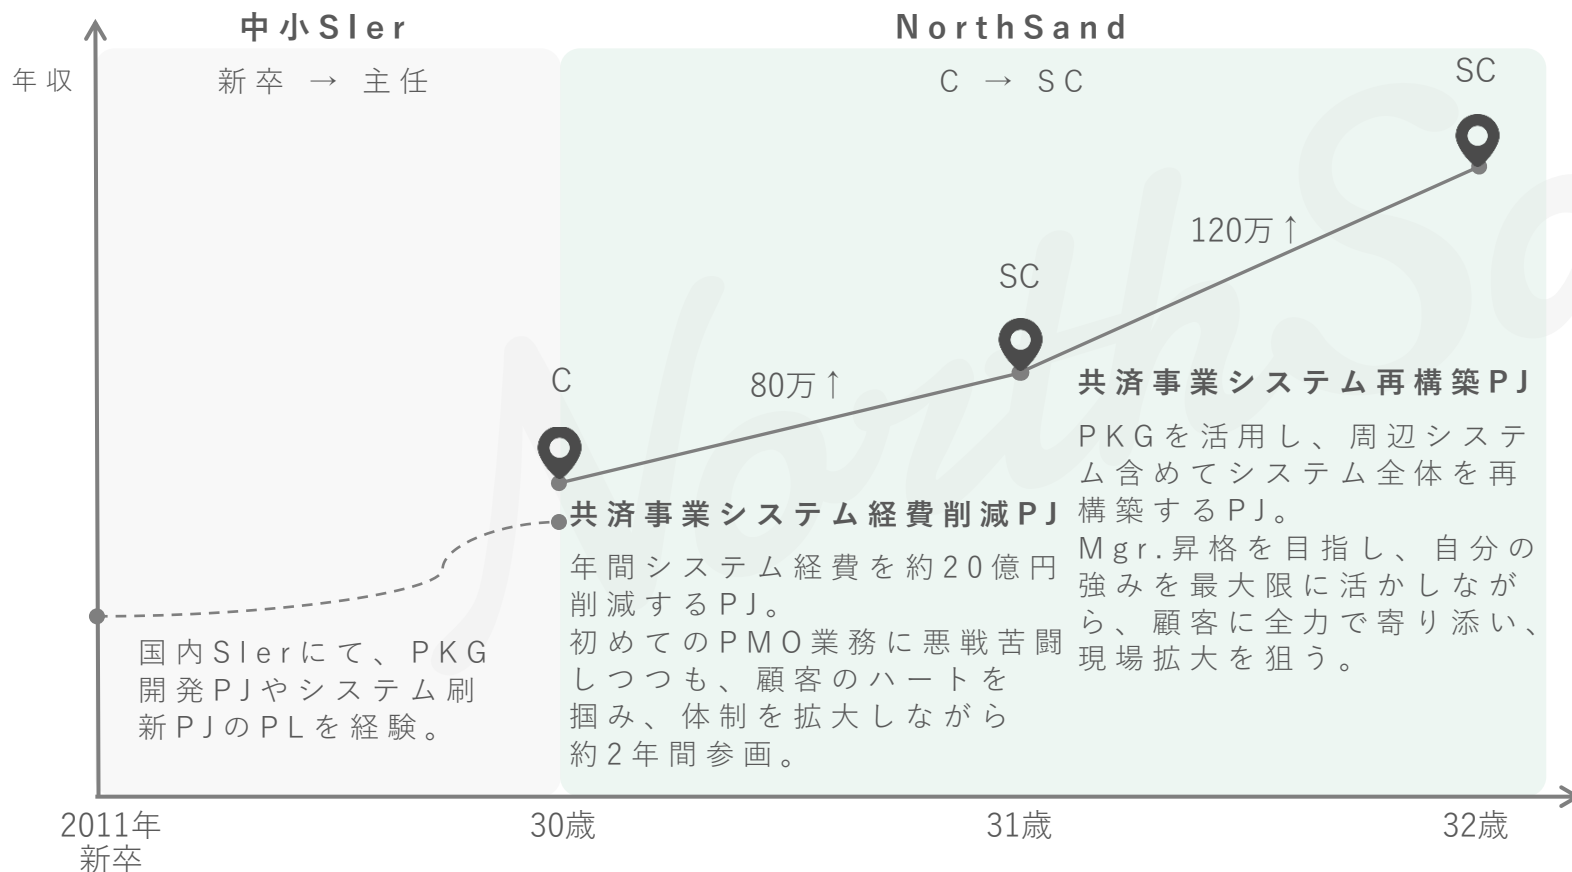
中小SIer

NorthSand

年収

新卒 → 主任

C → SC

SC

120万↑

SC

C

80万↑

共済事業システム再構築PJ

PKGを活用し、周辺システム含めてシステム全体を再構築するPJ。
Mgr.昇格を目指し、自分の強みを最大限に活かしながら、顧客に全力で寄り添い、現場拡大を狙う。

共済事業システム経費削減PJ

年間システム経費を約20億円削減するPJ。
初めてのPMO業務に悪戦苦闘しつつも、顧客のハートを掴み、体制を拡大しながら約2年間参画。

国内SIerにて、PKG開発PJやシステム刷新PJのPLを経験。

2011年
新卒

30歳

31歳

32歳